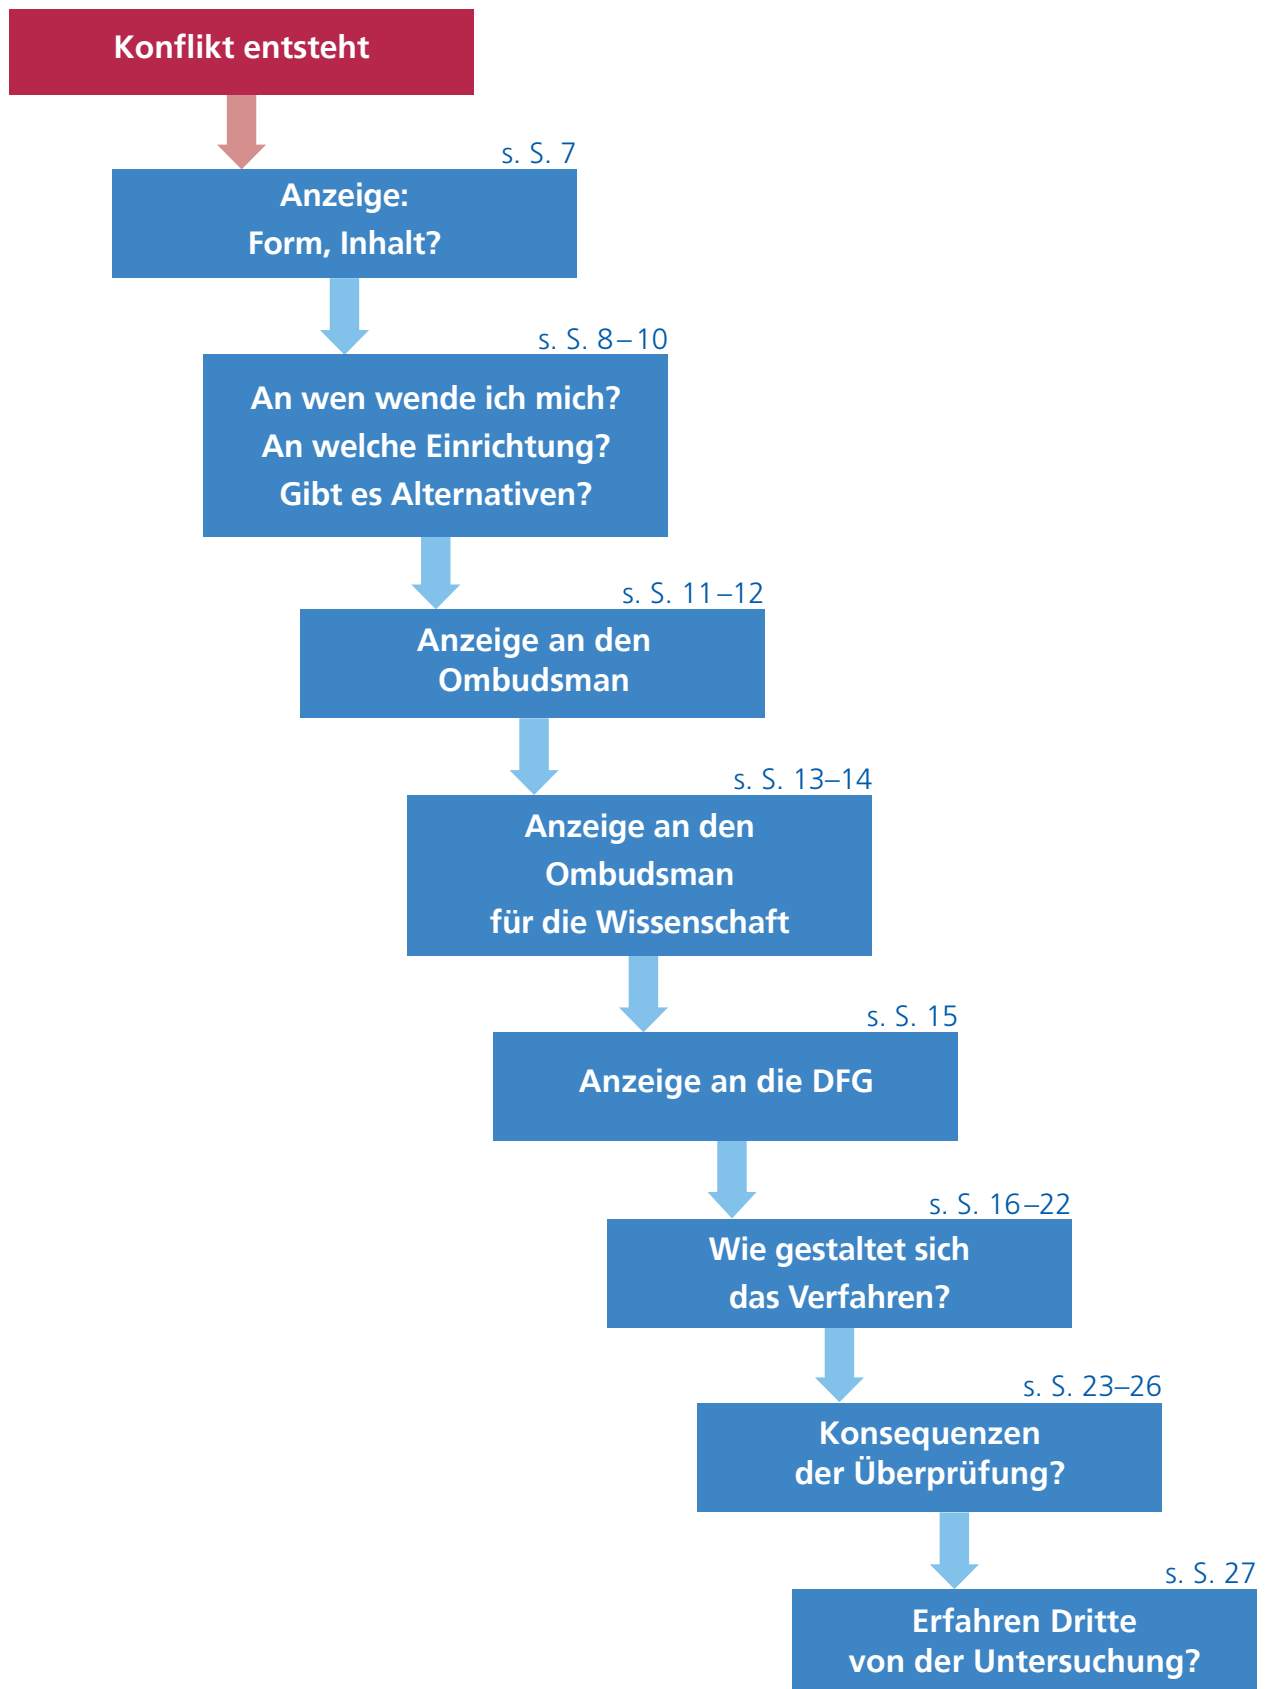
Konflikt entsteht

s. S. 7

Anzeige:
Form, Inhalt?

s. S. 8–10

An wen wende ich mich?
An welche Einrichtung?
Gibt es Alternativen?

s. S. 11–12

Anzeige an den
Ombudsman

s. S. 13–14

Anzeige an den
Ombudsman
für die Wissenschaft

s. S. 15

Anzeige an die DFG

s. S. 16–22

Wie gestaltet sich
das Verfahren?

s. S. 23–26

Konsequenzen
der Überprüfung?

s. S. 27

Erfahren Dritte
von der Untersuchung?